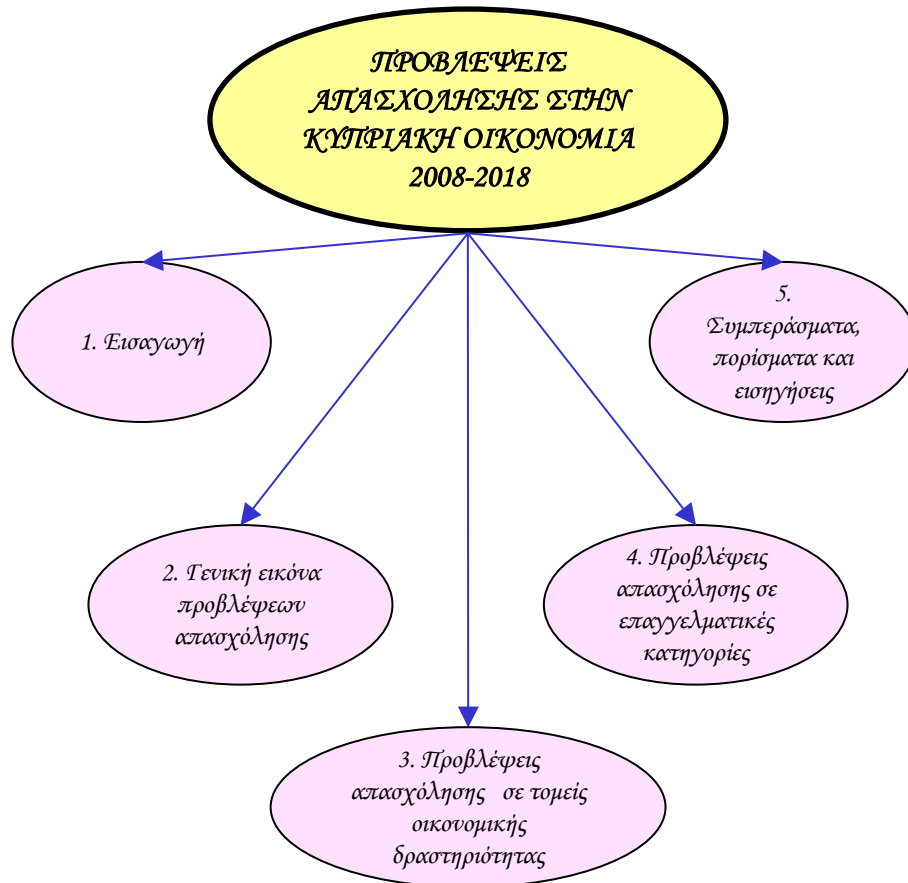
ΠΡΟΒΛΕΨΕΙΣ ΑΠΑΣΧΟΛΗΣΗΣ ΣΤΗΝ ΚΥΠΡΙΑΚΗ ΟΙΚΟΝΟΜΙΑ 2008-2018

1. Εισαγωγή

5. Συμπεράσματα, πορίσματα και εισηγήσεις

2. Γενική εικόνα προβλέψεων απασχόλησης

4. Προβλέψεις απασχόλησης σε επαγγελματικές κατηγορίες

3. Προβλέψεις απασχόλησης σε τομείς οικονομικής δραστηριότητας